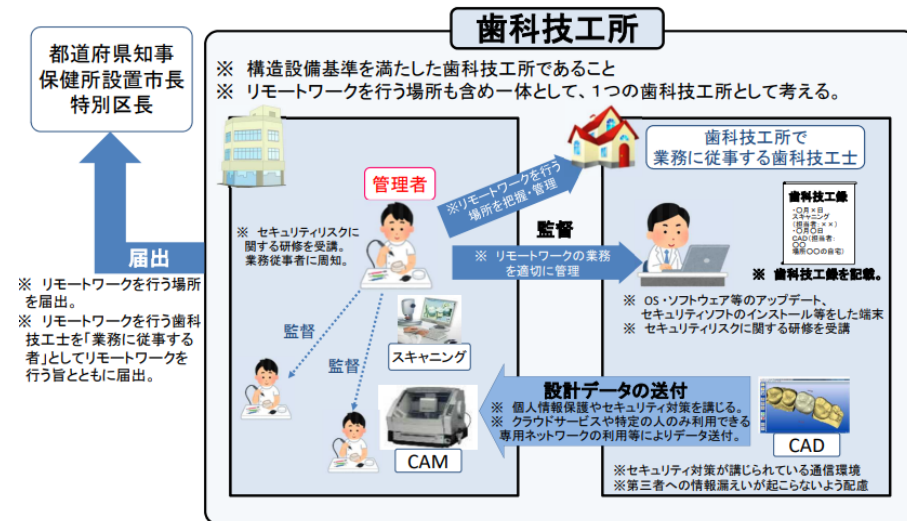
歯科技工所

都道府県知事
保健所設置市長
特別区長

※ 構造設備基準を満たした歯科技工所であること
※ リモートワークを行う場所も含め一体として、1つの歯科技工所として考える。

歯科技工所で
業務に従事する歯科技工士

管理者

※リモートワークを行う場所を把握・管理

届出

※ セキュリティリスクに関する研修を受講。業務従事者に周知。

監督

※ リモートワークの業務を適切に管理

歯科技工録
○月×日
スキャニング
(担当者:××)
○月○日
CAD(担当者:○○)
場所:○○の自宅

※ 歯科技工録を記載。

※ リモートワークを行う場所を届出。
※ リモートワークを行う歯科技工士を「業務に従事する者」としてリモートワークを行う旨とともに届出。

監督

監督

スキャニング

※ OS・ソフトウェア等のアップデート、セキュリティソフトのインストール等をした端末
※ セキュリティリスクに関する研修を受講

設計データの送付
※ 個人情報保護やセキュリティ対策を講じる。
※ クラウドサービスや特定の人のみ利用できる専用ネットワークの利用等によりデータ送付。

CAM

CAD

※セキュリティ対策が講じられている通信環境
※第三者への情報漏えいが起こらないよう配慮